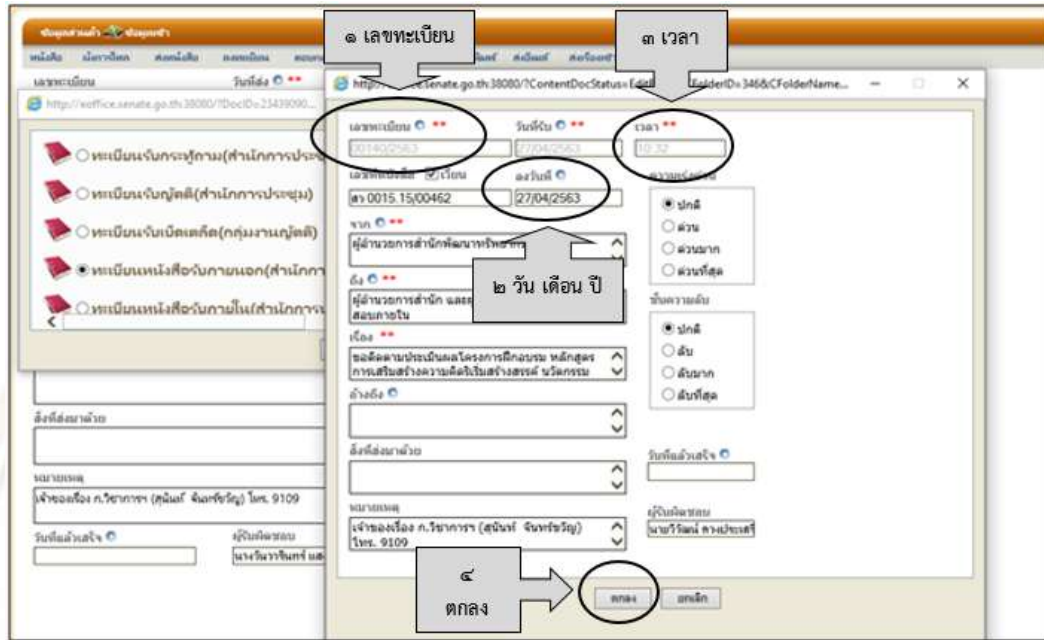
ข้อมูลส่วนตัว ข้อมูลช่วย

หนังสือ เนื้อหาปิด ส่งหนังสือ ลงทะเบียน

เลขทะเบียน วันที่ส่ง

http://eoffice.senate.go.th:38080/?DocID=23439090...

ทะเบียนรับกระทู้ถาม(สำนักการประ

ทะเบียนรับญัตติ(สำนักการประชุม)

ทะเบียนรับเบ็ดเตล็ด(กลุ่มงานญัตติ)

ทะเบียนหนังสือรับภายนอก(สำนักกา

ทะเบียนหนังสือรับภายใน(สำนักการ

สิ่งที่ส่งมาด้วย

หมายเหตุ

เจ้าของเรื่อง ก.วิชาการฯ (สุนันท์ จันทร์ขวัญ) โทร. 9109

วันที่แล้วเสร็จ

ผู้รับผิดชอบ

นางวันวาจันทร์ แส

๑ เลขทะเบียน

๓ เวลา

http://eoffice.senate.go.th:38080/?ContentDocStatus=Edit&FolderID=346&CFolderName...

เลขทะเบียน **

00140/2563

วันที่รับ **

27/04/2563

เวลา **

10:32

เลขหนังสือ เวียน

สว 0015.15/00462

ลงวันที่

27/04/2563

ความเร่งด่วน

ปกติ

ด่วน

ด่วนมาก

ด่วนที่สุด

จาก **

ผู้อำนวยการสำนักพัฒนาทรัพยากร

๒ วัน เดือน ปี

ถึง **

ผู้อำนวยการสำนัก และ สอบภายใน

ชั้นความลับ

ปกติ

ลับ

ลับมาก

ลับที่สุด

เรื่อง **

ขอติดตามประเมินผลโครงการฝึกอบรม หลักสูตรการเสริมสร้างความคิดริเริ่มสร้างสรรค์ นวัตกรรม

อ้างถึง

สิ่งที่ส่งมาด้วย

วันที่แล้วเสร็จ

หมายเหตุ

เจ้าของเรื่อง ก.วิชาการฯ (สุนันท์ จันทร์ขวัญ) โทร. 9109

ผู้รับผิดชอบ

นายวิวัฒน์ คงประเสริ

๔ ตกลง

ตกลง

ยกเลิก